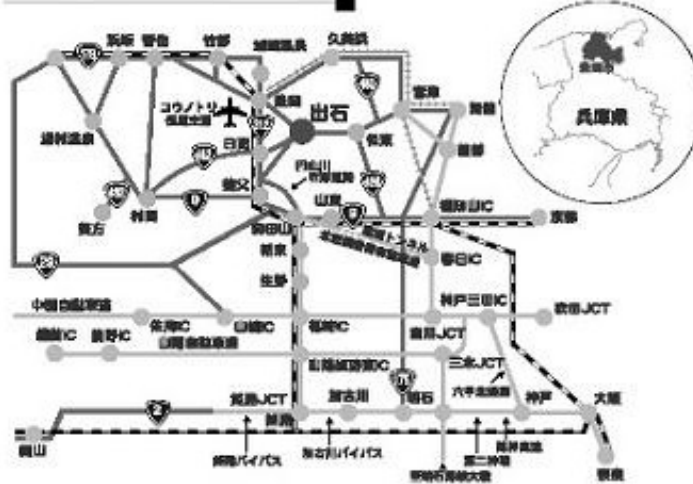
浜坂
香住
竹野
城崎温泉
久美浜
コウノトリ
但馬空港
豊岡
出石
舞鶴
湯村温泉
日高
八鹿
宮津
福知山
円山川
和田山
山東
福知山IC
京都
鳥取
村岡
養父
和田山
朝来
生野
春日IC
北近畿豊岡自動車道
遠坂トンネル
中国自動車道
吉川JCT
神戸三田IC
吹田JCT
福崎IC
作用IC
山崎IC
播磨JCT
備前IC
岡山IC
山陽自動車道
山陽姫路東IC
三木JCT
六甲北有料
姫路JCT
加古川
明石
神戸
大阪
姫路
岡山
姫路バイパス
加古川バイパス
明石海峡大橋
第二神明
阪神高速
関空
兵庫県
出石町
2
9